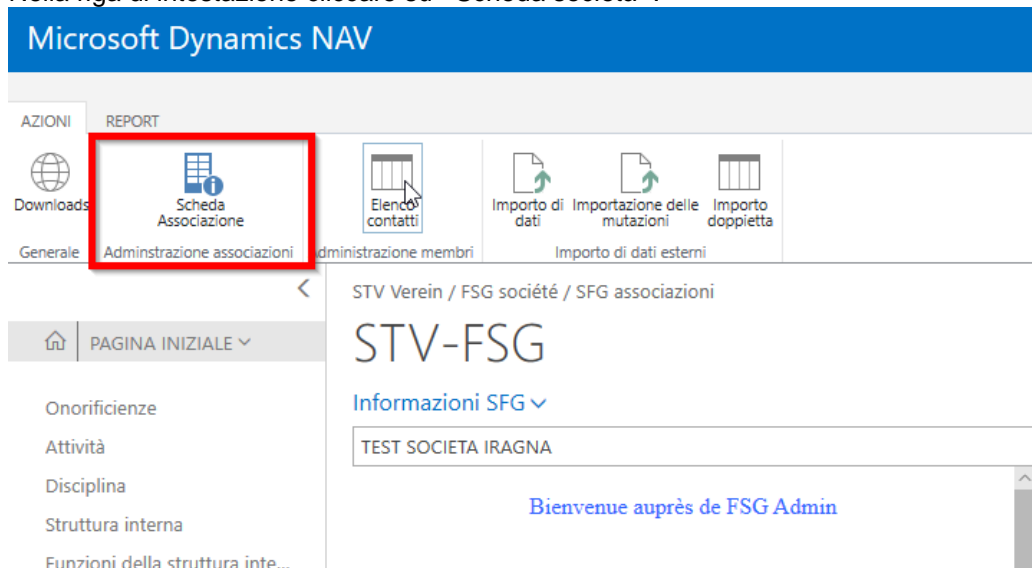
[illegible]

Microsoft Dynamics NAV

AZIONI
REPORT

Downloads
Generale

Scheda Associazione
Adminstrazione associazioni

Elenco contatti
dministrazione membri

Importo di dati
Importazione delle mutazioni
Importo doppietta
Importo di dati esterni

PAGINA INIZIALE

Onorificienze
Attività
Disciplina
Struttura interna
Funzioni della struttura inte...

STV Verein / FSG société / SFG associazioni

STV-FSG

Informazioni SFG

TEST SOCIETA IRAGNA

Bienvenue auprès de FSG Admin